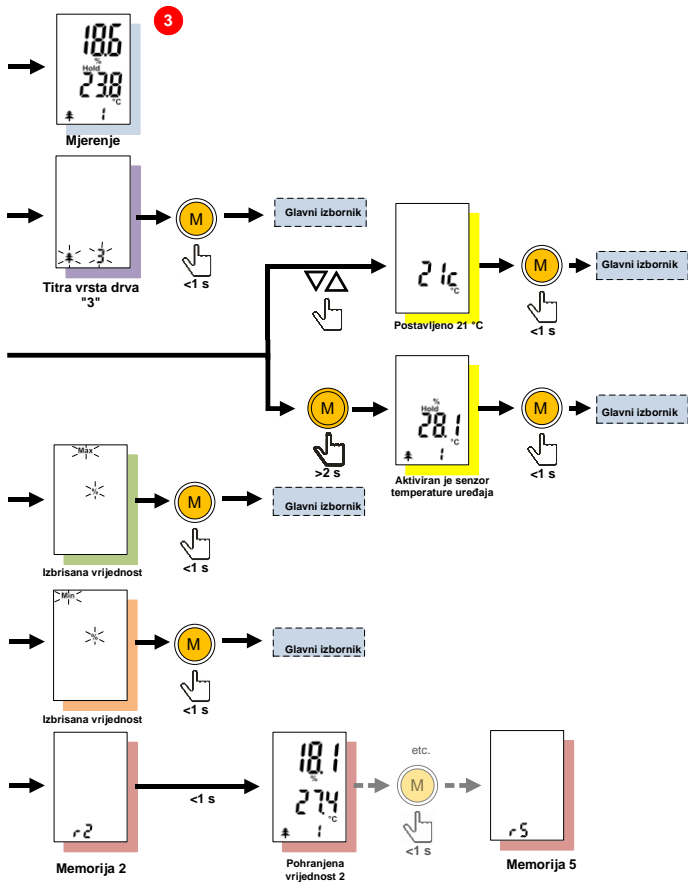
3

18.6
%
Hold
23.8
°C
1
Mjerenje

3
Titra vrsta drva "3"
M
<1 s
Glavni izbornik

21°C
Postavljeno 21 °C
M
<1 s
Glavni izbornik

M
>2 s
%
Hold
28.1
°C
1
Aktiviran je senzor temperature uređaja
M
<1 s
Glavni izbornik

Max
%
Izbrisana vrijednost
M
<1 s
Glavni izbornik

Min
%
Izbrisana vrijednost
M
<1 s
Glavni izbornik

r2
Memorija 2
<1 s
18.1
%
27.4
°C
1
Pohranjena vrijednost 2
etc.
M
<1 s
r5
Memorija 5